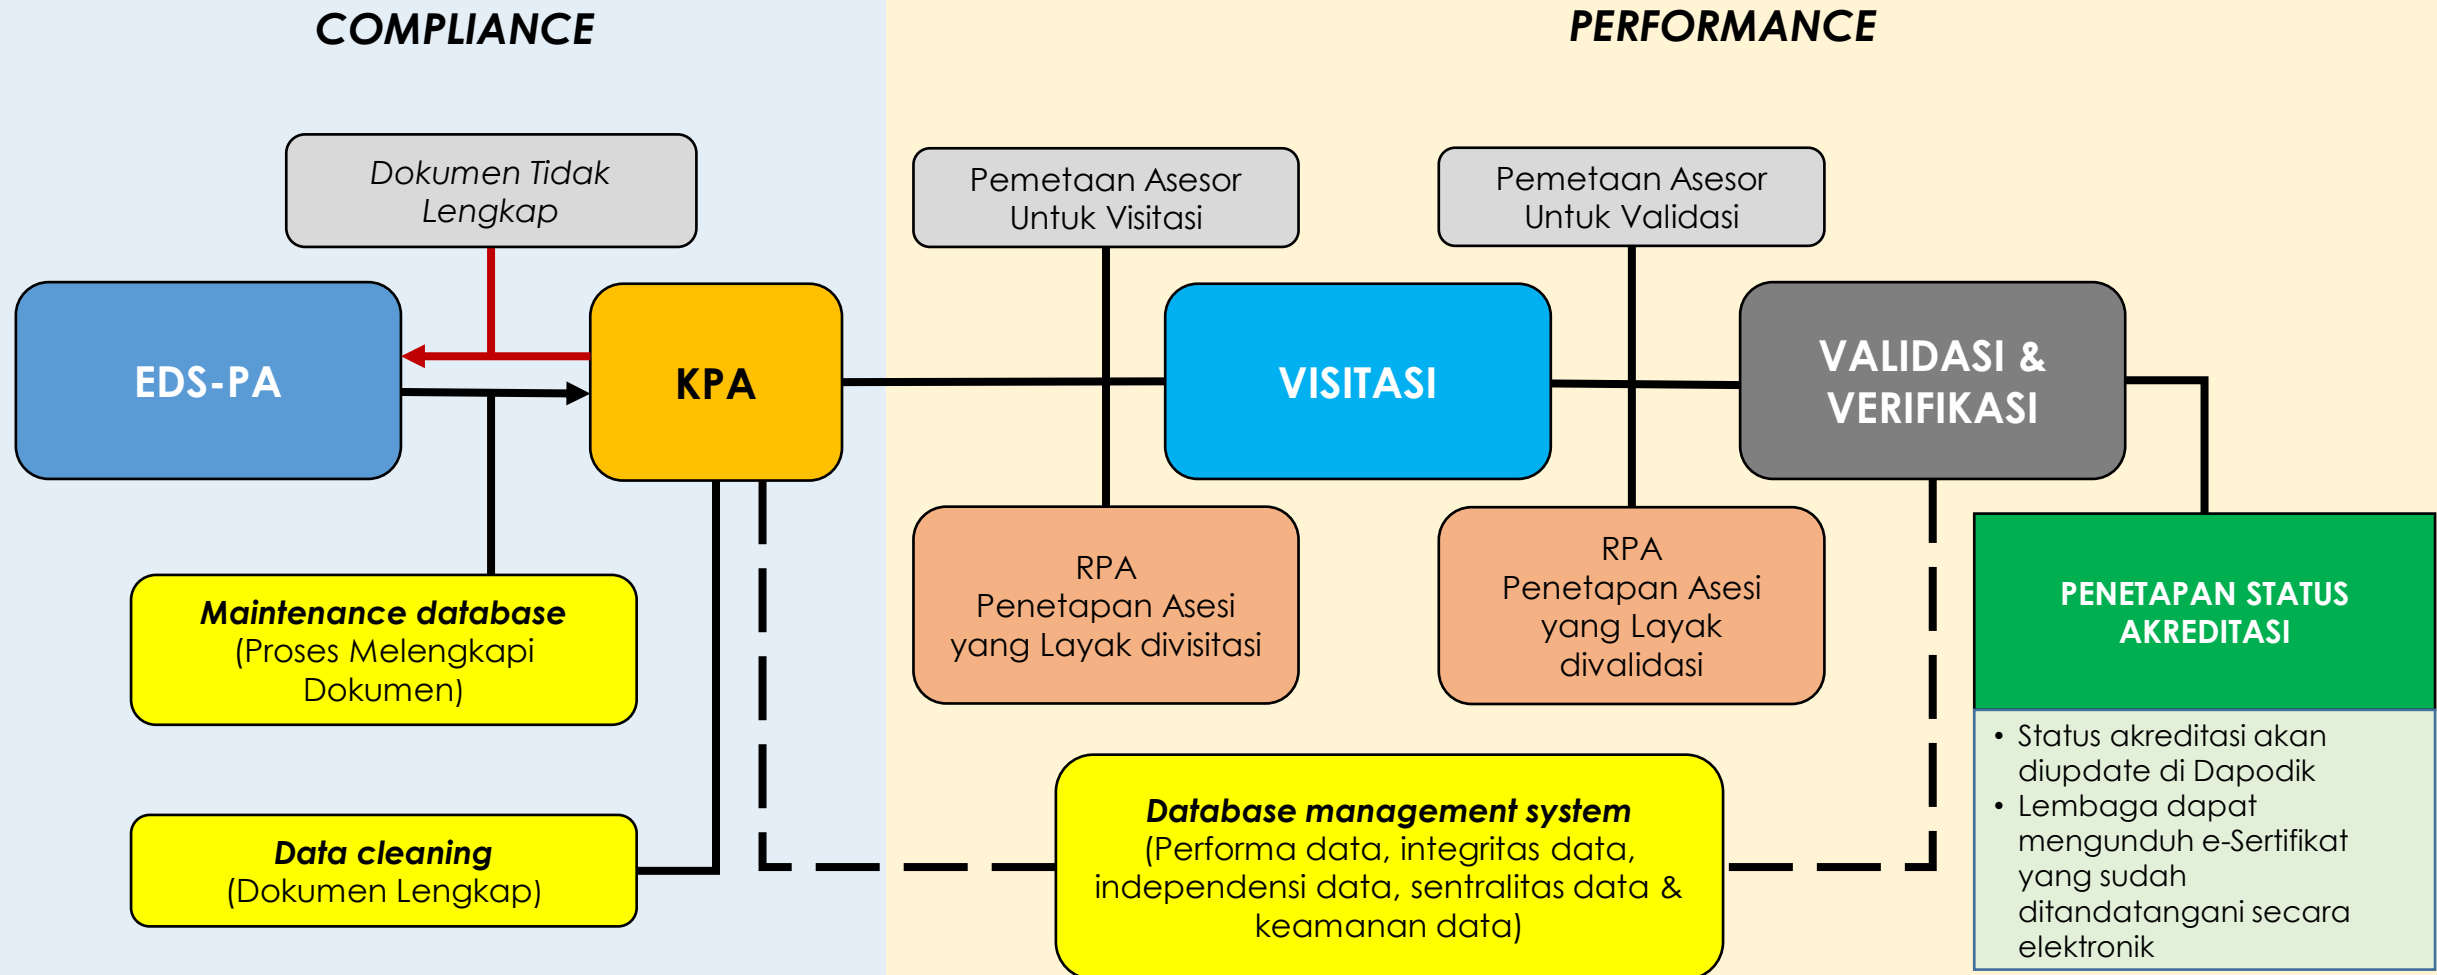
COMPLIANCE

PERFORMANCE

Dokumen Tidak Lengkap

Pemetaan Asesor Untuk Visitasi

Pemetaan Asesor Untuk Validasi

EDS-PA

KPA

VISITASI

VALIDASI & VERIFIKASI

Maintenance database (Proses Melengkapi Dokumen)

RPA Penetapan Asesi yang Layak divisitasi

RPA Penetapan Asesi yang Layak divalidasi

PENETAPAN STATUS AKREDITASI

• Status akreditasi akan diupdate di Dapodik
• Lembaga dapat mengunduh e-Sertifikat yang sudah ditandatangani secara elektronik

Data cleaning (Dokumen Lengkap)

Database management system (Performa data, integritas data, independensi data, sentralitas data & keamanan data)